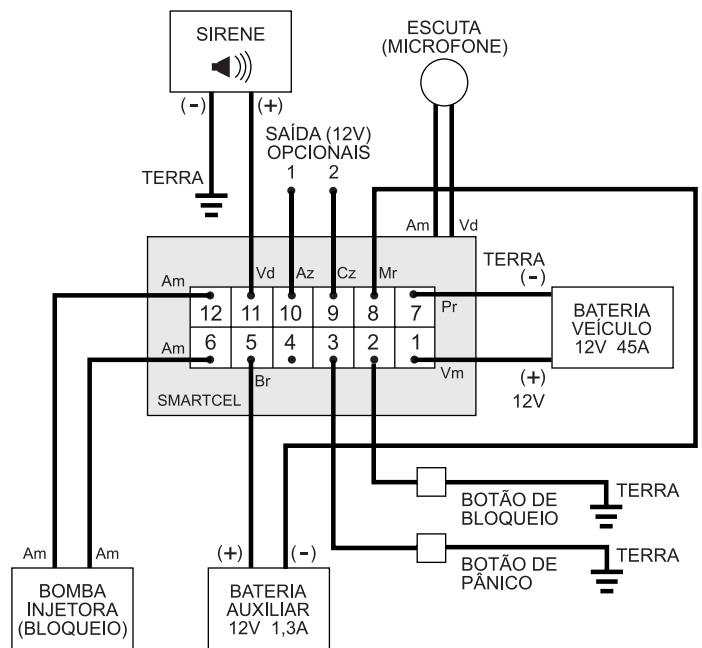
SIRENE

(-) (+)

TERRA

ESCUTA
(MICROFONE)

SAÍDA (12V)
OPCIONAIS
1 2

Am Vd

TERRA
(-)

Am Vd Az Cz Mr

| 12 | 11 | 10 | 9 | 8 | 7 |
|---|---|---|---|---|---|
| 6 | 5 | 4 | 3 | 2 | 1 |

Pr

Am

Br

Vm

SMARTCEL

BATERIA
VEÍCULO
12V 45A

(+)
12V

BOTÃO DE
BLOQUEIO

TERRA

BOTÃO DE
PÂNICO

TERRA

Am Am

BOMBA
INJETORA
(BLOQUEIO)

(+) (-)

BATERIA
AUXILIAR
12V 1,3A